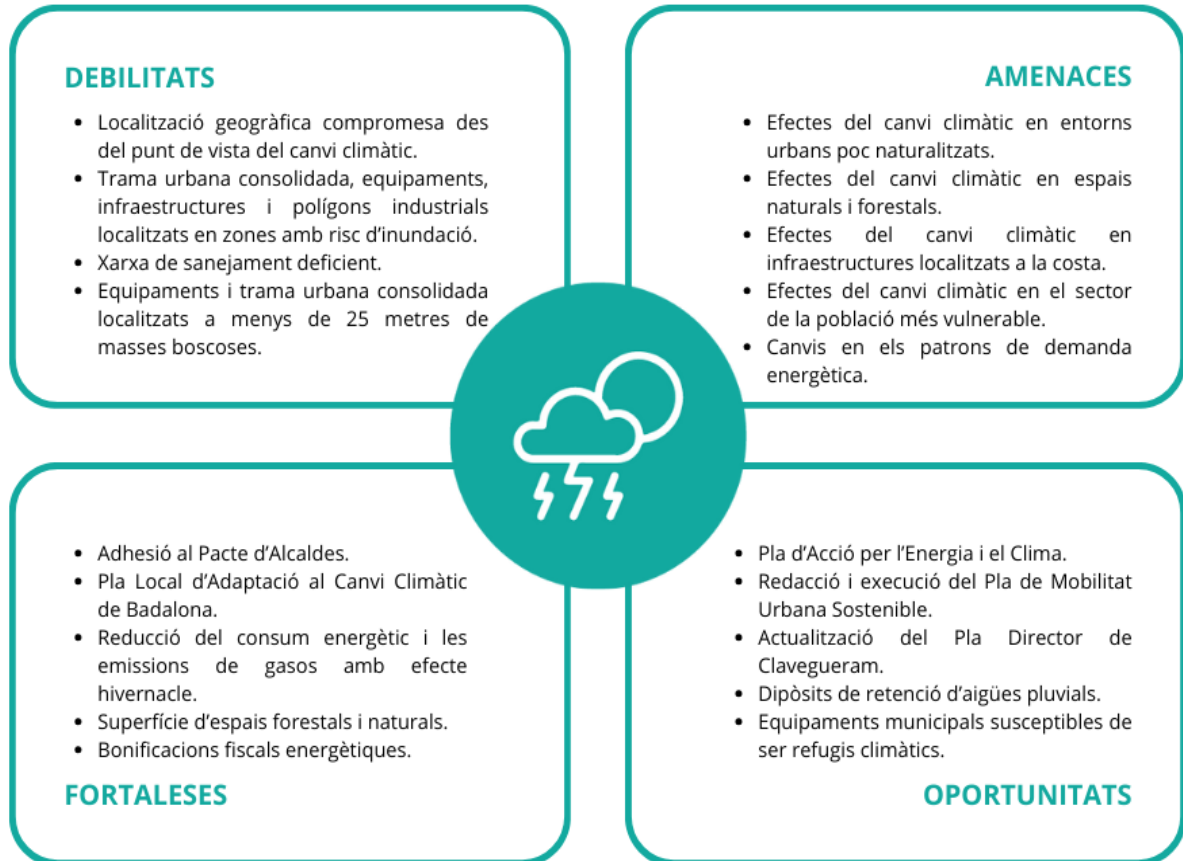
DEBILITATS

- Localització geogràfica compromesa des del punt de vista del canvi climàtic.
- Trama urbana consolidada, equipaments, infraestructures i polígons industrials localitzats en zones amb risc d'inundació.
- Xarxa de sanejament deficient.
- Equipaments i trama urbana consolidada localitzats a menys de 25 metres de masses boscoses.

AMENACES

- Efectes del canvi climàtic en entorns urbans poc naturalitzats.
- Efectes del canvi climàtic en espais naturals i forestals.
- Efectes del canvi climàtic en infraestructures localitzats a la costa.
- Efectes del canvi climàtic en el sector de la població més vulnerable.
- Canvis en els patrons de demanda energètica.

- Adhesió al Pacte d'Alcaldes.
- Pla Local d'Adaptació al Canvi Climàtic de Badalona.
- Reducció del consum energètic i les emissions de gasos amb efecte hivernacle.
- Superfície d'espais forestals i naturals.
- Bonificacions fiscals energètiques.

FORTALESES

- Pla d'Acció per l'Energia i el Clima.
- Redacció i execució del Pla de Mobilitat Urbana Sostenible.
- Actualització del Pla Director de Clavegueram.
- Dipòsits de retenció d'aigües pluvials.
- Equipaments municipals susceptibles de ser refugis climàtics.

OPORTUNITATS